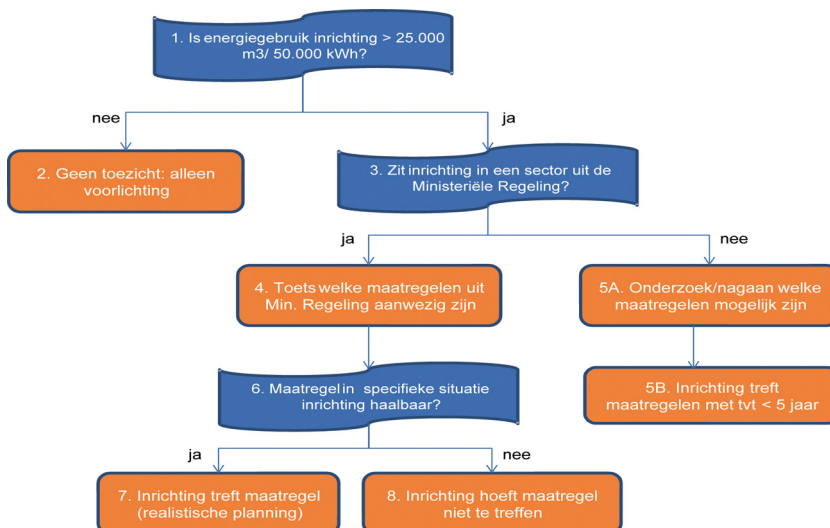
1. Is energiegebruik inrichting > 25.000 m3/ 50.000 kWh?

nee

ja

2. Geen toezicht: alleen voorlichting

3. Zit inrichting in een sector uit de Ministeriële Regeling?

ja

nee

4. Toets welke maatregelen uit Min. Regeling aanwezig zijn

5A. Onderzoek/nagaan welke maatregelen mogelijk zijn

6. Maatregel in specifieke situatie inrichting haalbaar?

5B. Inrichting treft maatregelen met tvt < 5 jaar

ja

nee

7. Inrichting treft maatregel (realistische planning)

8. Inrichting hoeft maatregel niet te treffen